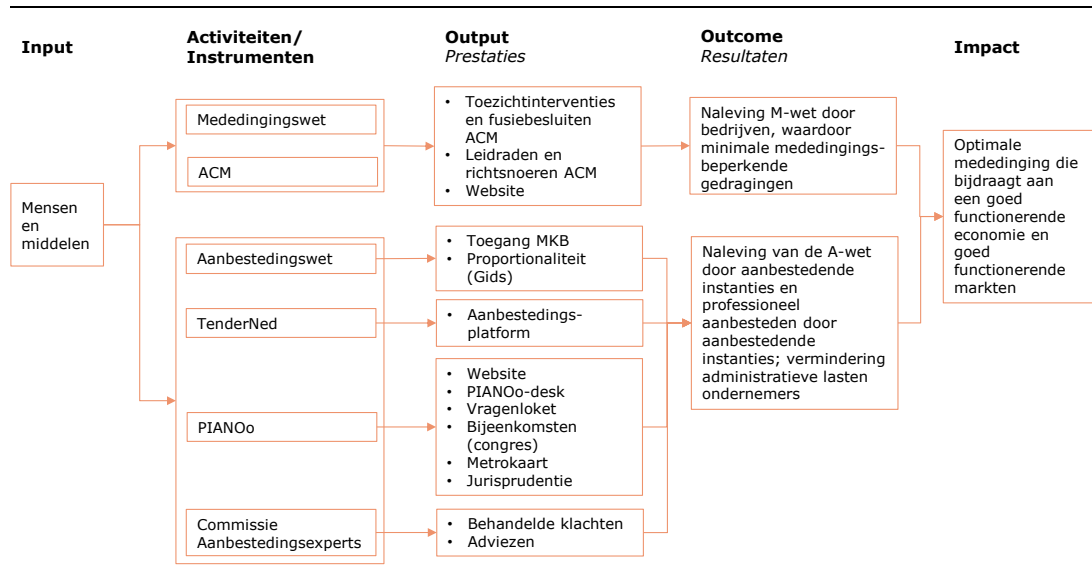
Input

Activiteiten/ Instrumenten

Output
Prestaties

Outcome
Resultaten

Impact

Mensen en middelen

Mededingingswet

ACM

Aanbestedingswet

TenderNed

PIANOo

Commissie Aanbestedingsexperts

• Toezichtinterventies en fusiebesluiten ACM
• Leidraden en richtsnoeren ACM
• Website

• Toegang MKB
• Proportionaliteit (Gids)

• Aanbestedingsplatform

• Website
• PIANOo-desk
• Vragenloket
• Bijeenkomsten (congres)
• Metrokaart
• Jurisprudentie

• Behandelde klachten
• Adviezen

Naleving M-wet door bedrijven, waardoor minimale mededingingsbeperkende gedragingen

Naleving van de A-wet door aanbestedende instanties en professioneel aanbesteden door aanbestedende instanties; vermindering administratieve lasten ondernemers

Optimale mededinging die bijdraagt aan een goed functionerende economie en goed functionerende markten